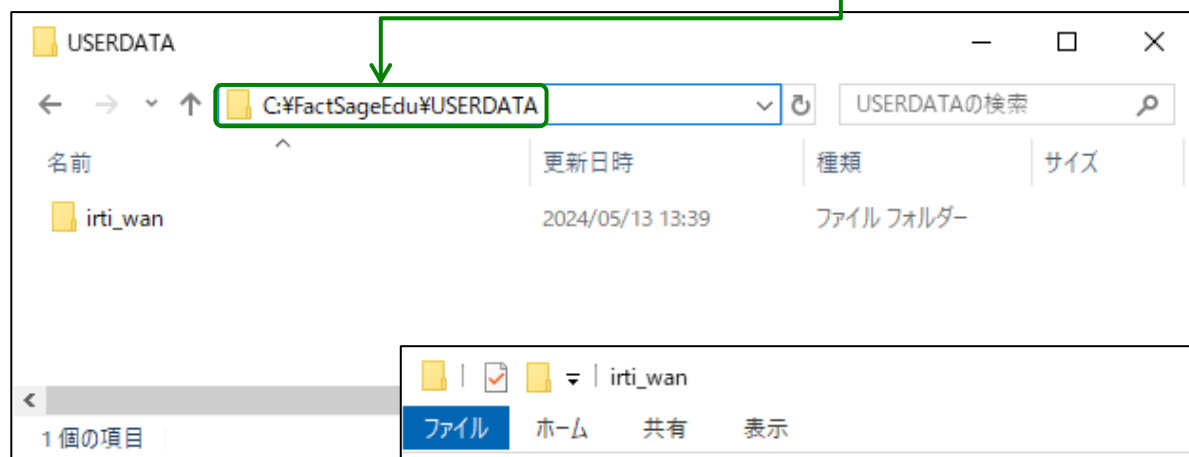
USERDATA

C:¥FactSageEdu¥USERDATA

USERDATAの検索

| 名前 | 更新日時 | 種類 | サイズ |
|---|---|---|---|
| irti_wan | 2024/05/13 13:39 | ファイル フォルダー | |

1 個の項目

irti_wan

ファイル ホーム 共有 表示